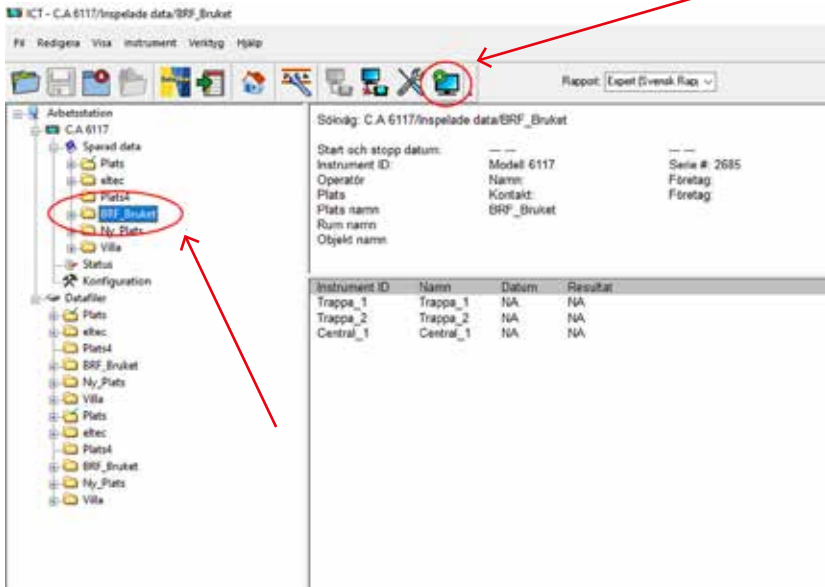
ICT - C.A 6117/Inspelade data/BRF_Bruket

Fil Redigera Visa Instrument Verktyg Hjälp

Rapport: Expert (Svensk Rap

Arbetsstation
C.A 6117
Sparad data
Plats
eltec
Plats4
BRF_Bruket
Ny_Plats
Villa
Status
Konfiguration
Datafiler
Plats
eltec
Plats4
BRF_Bruket
Ny_Plats
Villa
Plats
eltec
Plats4
BRF_Bruket
Ny_Plats
Villa

Sökväg: C.A 6117/Inspelade data/BRF_Bruket

Start och stopp datum: -- --
Instrument ID: Modell 6117 Serie #: 2685
Operatör Namn: Företag:
Plats Kontakt: Företag:
Plats namn BRF_Bruket
Rum namn
Objekt namn

| Instrument ID | Namn | Datum | Resultat |
|---|---|---|---|
| Trappa_1 | Trappa_1 | NA | NA |
| Trappa_2 | Trappa_2 | NA | NA |
| Central_1 | Central_1 | NA | NA |